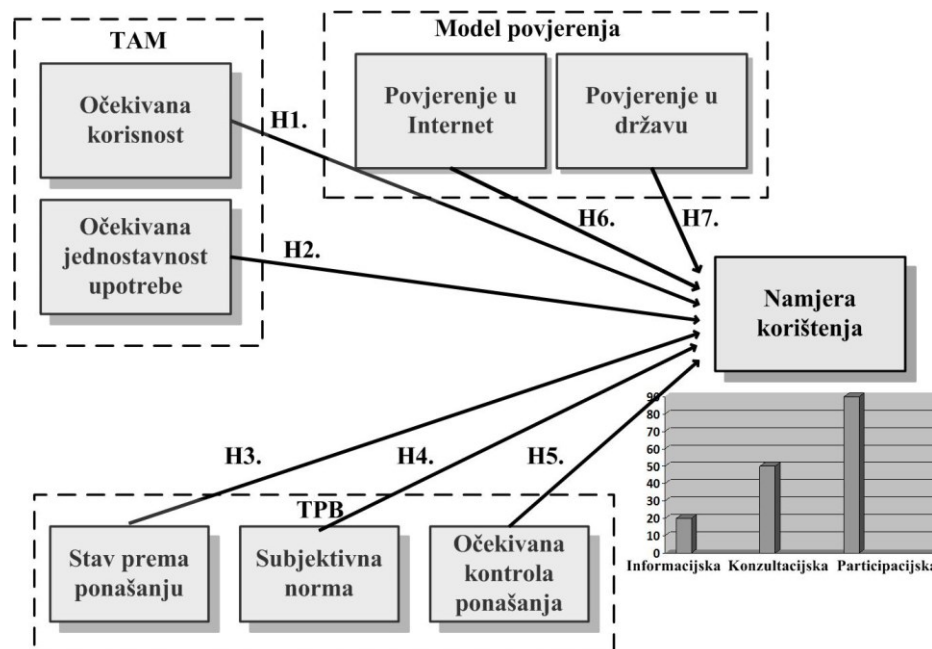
TAM

Očekivana korisnost

Očekivana jednostavnost upotrebe

Model povjerenja

Povjerenje u Internet

Povjerenje u državu

H1.

H2.

H6.

H7.

Namjera korištenja

H3.

H4.

H5.

TPB

Stav prema ponašanju

Subjektivna norma

Očekivana kontrola ponašanja

90
80
70
60
50
40
30
20
10
0

Informacijska Konzultacijska Participacijska